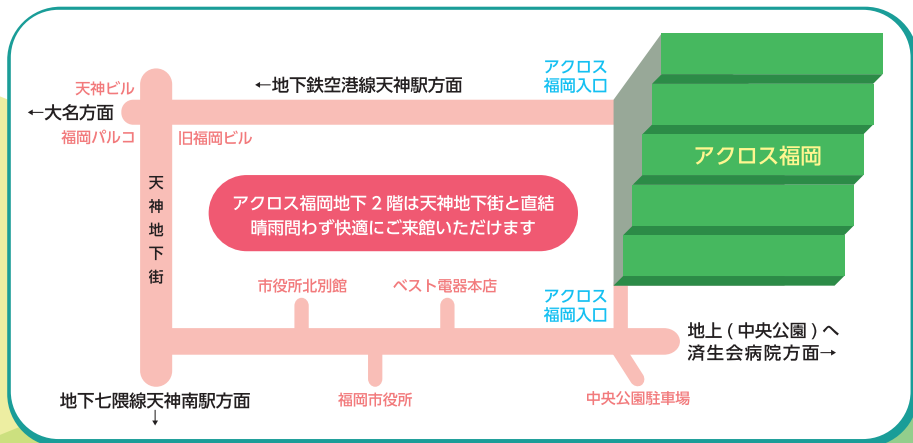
天神ビル

←地下鉄空港線天神駅方面

アクロス福岡入口

←大名方面

福岡パルコ

旧福岡ビル

アクロス福岡

天神地下街

アクロス福岡地下２階は天神地下街と直結
晴雨問わず快適にご来館いただけます

市役所北別館

ベスト電器本店

アクロス福岡入口

地上（中央公園）へ
済生会病院方面→

地下七隈線天神南駅方面
↓

福岡市役所

中央公園駐車場